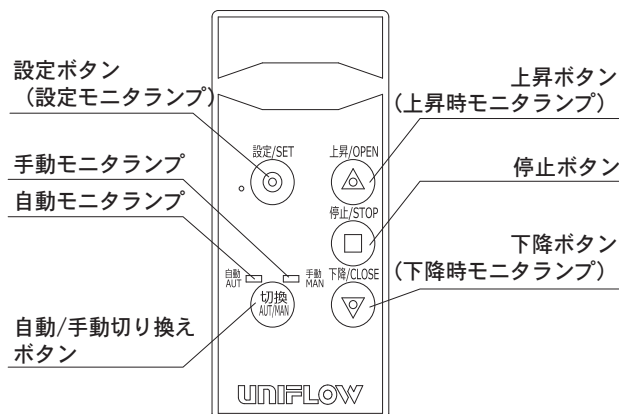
設定ボタン
（設定モニタランプ）

手動モニタランプ

自動モニタランプ

自動/手動切り換え
ボタン

上昇ボタン
（上昇時モニタランプ）

停止ボタン

下降ボタン
（下降時モニタランプ）

設定/SET

上昇/OPEN

停止/STOP

下降/CLOSE

自動
AUT

手動
MAN

切換
AUT/MAN

UNIFLOW